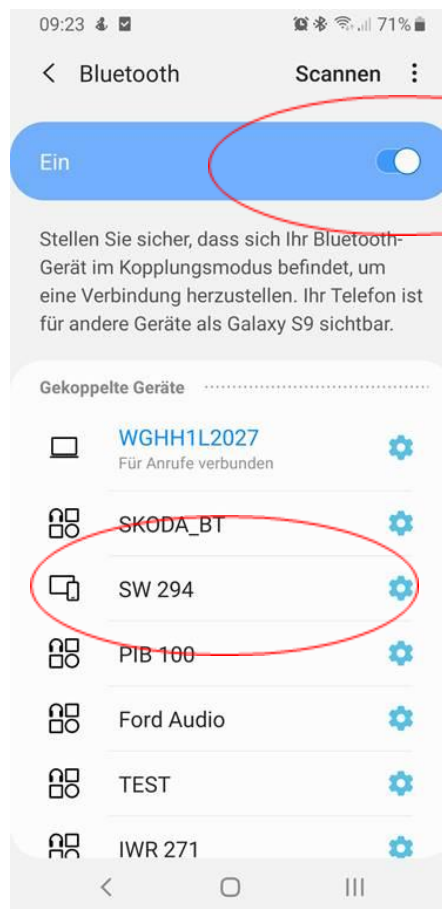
09:23 71%

< Bluetooth Scannen ⋮

Ein

Stellen Sie sicher, dass sich Ihr Bluetooth-Gerät im Kopplungsmodus befindet, um eine Verbindung herzustellen. Ihr Telefon ist für andere Geräte als Galaxy S9 sichtbar.

Gekoppelte Geräte

WGHH1L2027
Für Anrufe verbunden

SKODA_BT

SW 294

PIB 100

Ford Audio

TEST

IWR 271